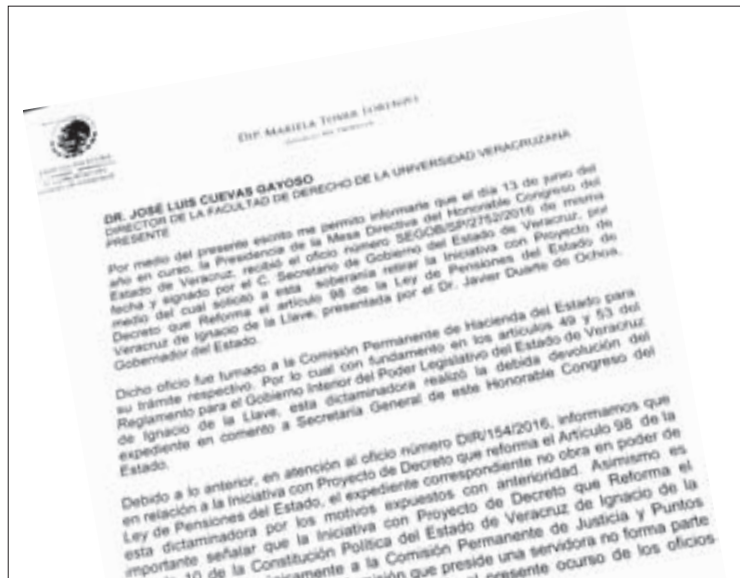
DIP. MARIELA TOVAR LORENZO
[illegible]

DR. JOSÉ LUIS CUEVAS GAYOSO
DIRECTOR DE LA FACULTAD DE DERECHO DE LA UNIVERSIDAD VERACRUZANA
PRESENTE

Por medio del presente escrito me permito informarle que el día 13 de junio del año en curso, la Presidencia de la Mesa Directiva del Honorable Congreso del Estado de Veracruz, recibió el oficio número SEGOB/SP/2752/2016 de misma fecha y signado por el C. Secretario de Gobierno del Estado de Veracruz, por medio del cual solicitó a esta soberanía retirar la Iniciativa con Proyecto de Decreto que Reforma el artículo 98 de la Ley de Pensiones del Estado de Veracruz de Ignacio de la Llave, presentada por el Dr. Javier Duarte de Ochoa, Gobernador del Estado.

Dicho oficio fue turnado a la Comisión Permanente de Hacienda del Estado para su trámite respectivo. Por lo cual con fundamento en los artículos 49 y 53 del Reglamento para el Gobierno Interior del Poder Legislativo del Estado de Veracruz de Ignacio de la Llave, esta dictaminadora realizó la debida devolución del expediente en comento a Secretaría General de este Honorable Congreso del Estado.

Debido a lo anterior, en atención al oficio número DIR/154/2016, informamos que en relación a la Iniciativa con Proyecto de Decreto que reforma el Artículo 98 de la Ley de Pensiones del Estado, el expediente correspondiente no obra en poder de esta dictaminadora por los motivos expuestos con anterioridad. Asimismo es importante señalar que la Iniciativa con Proyecto de Decreto que Reforma el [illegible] 10 de la Constitución Política del Estado de Veracruz de Ignacio de la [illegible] únicamente a la Comisión Permanente de Justicia y Puntos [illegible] comisión que preside una servidora no forma parte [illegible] presente ocurso de los oficios